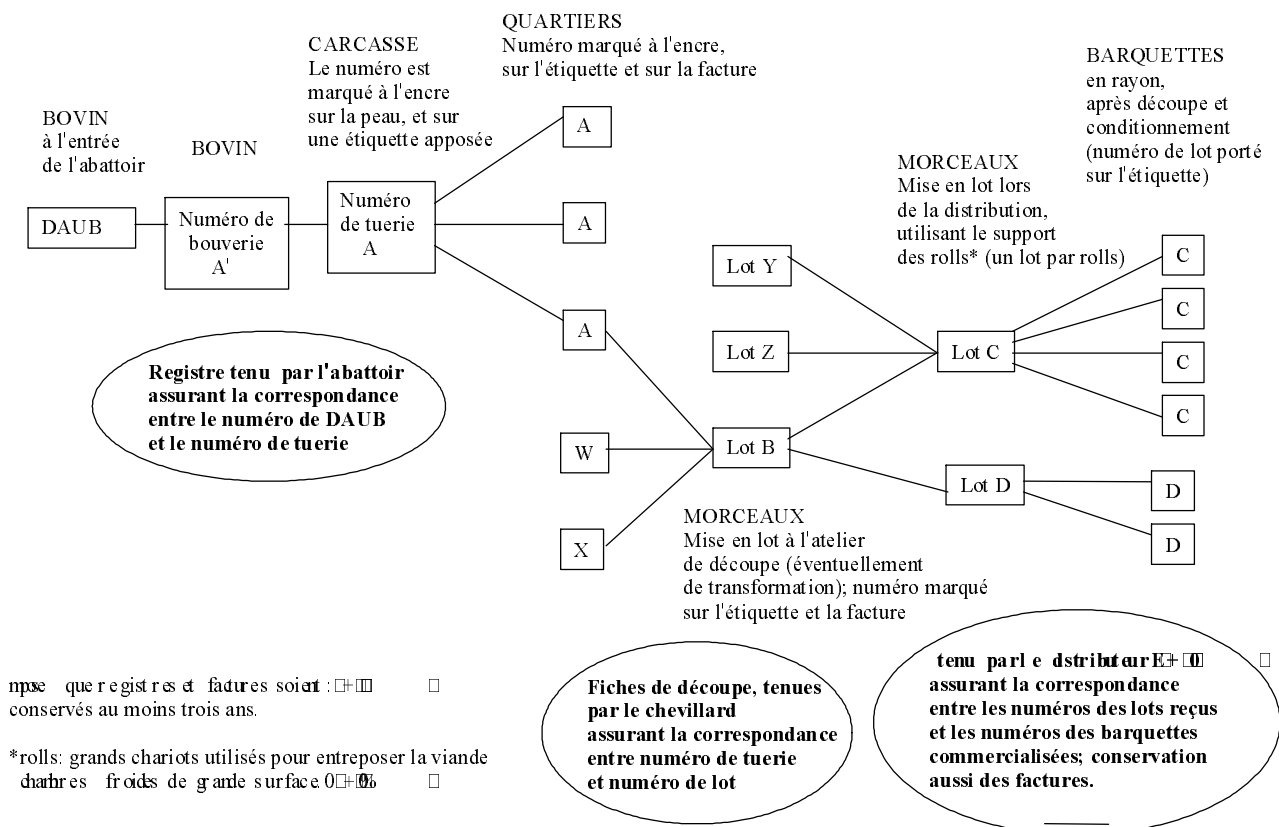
QUARTIERS
Numéro marqué à l'encre, sur l'étiquette et sur la facture

CARCASSE
Le numéro est marqué à l'encre sur la peau, et sur une étiquette apposée

BARQUETTES
en rayon, après découpe et conditionnement (numéro de lot porté sur l'étiquette)

BOVIN
à l'entrée de l'abattoir

BOVIN

MORCEAUX
Mise en lot lors de la distribution, utilisant le support des rolls* (un lot par rolls)

DAUB

Numéro de bouverie A'

Numéro de tuerie A

A

A

A

Lot Y

Lot Z

Lot C

C

C

C

C

Registre tenu par l'abattoir assurant la correspondance entre le numéro de DAUB et le numéro de tuerie

W

Lot B

X

Lot D

D

D

MORCEAUX
Mise en lot à l'atelier de découpe (éventuellement de transformation); numéro marqué sur l'étiquette et la facture

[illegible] que registres et factures soient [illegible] conservés au moins trois ans.

*rolls: grands chariots utilisés pour entreposer la viande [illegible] chambres froides de grande surface. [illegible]

Fiches de découpe, tenues par le chevillard assurant la correspondance entre numéro de tuerie et numéro de lot

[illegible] tenu par le distributeur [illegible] assurant la correspondance entre les numéros des lots reçus et les numéros des barquettes commercialisées; conservation aussi des factures.